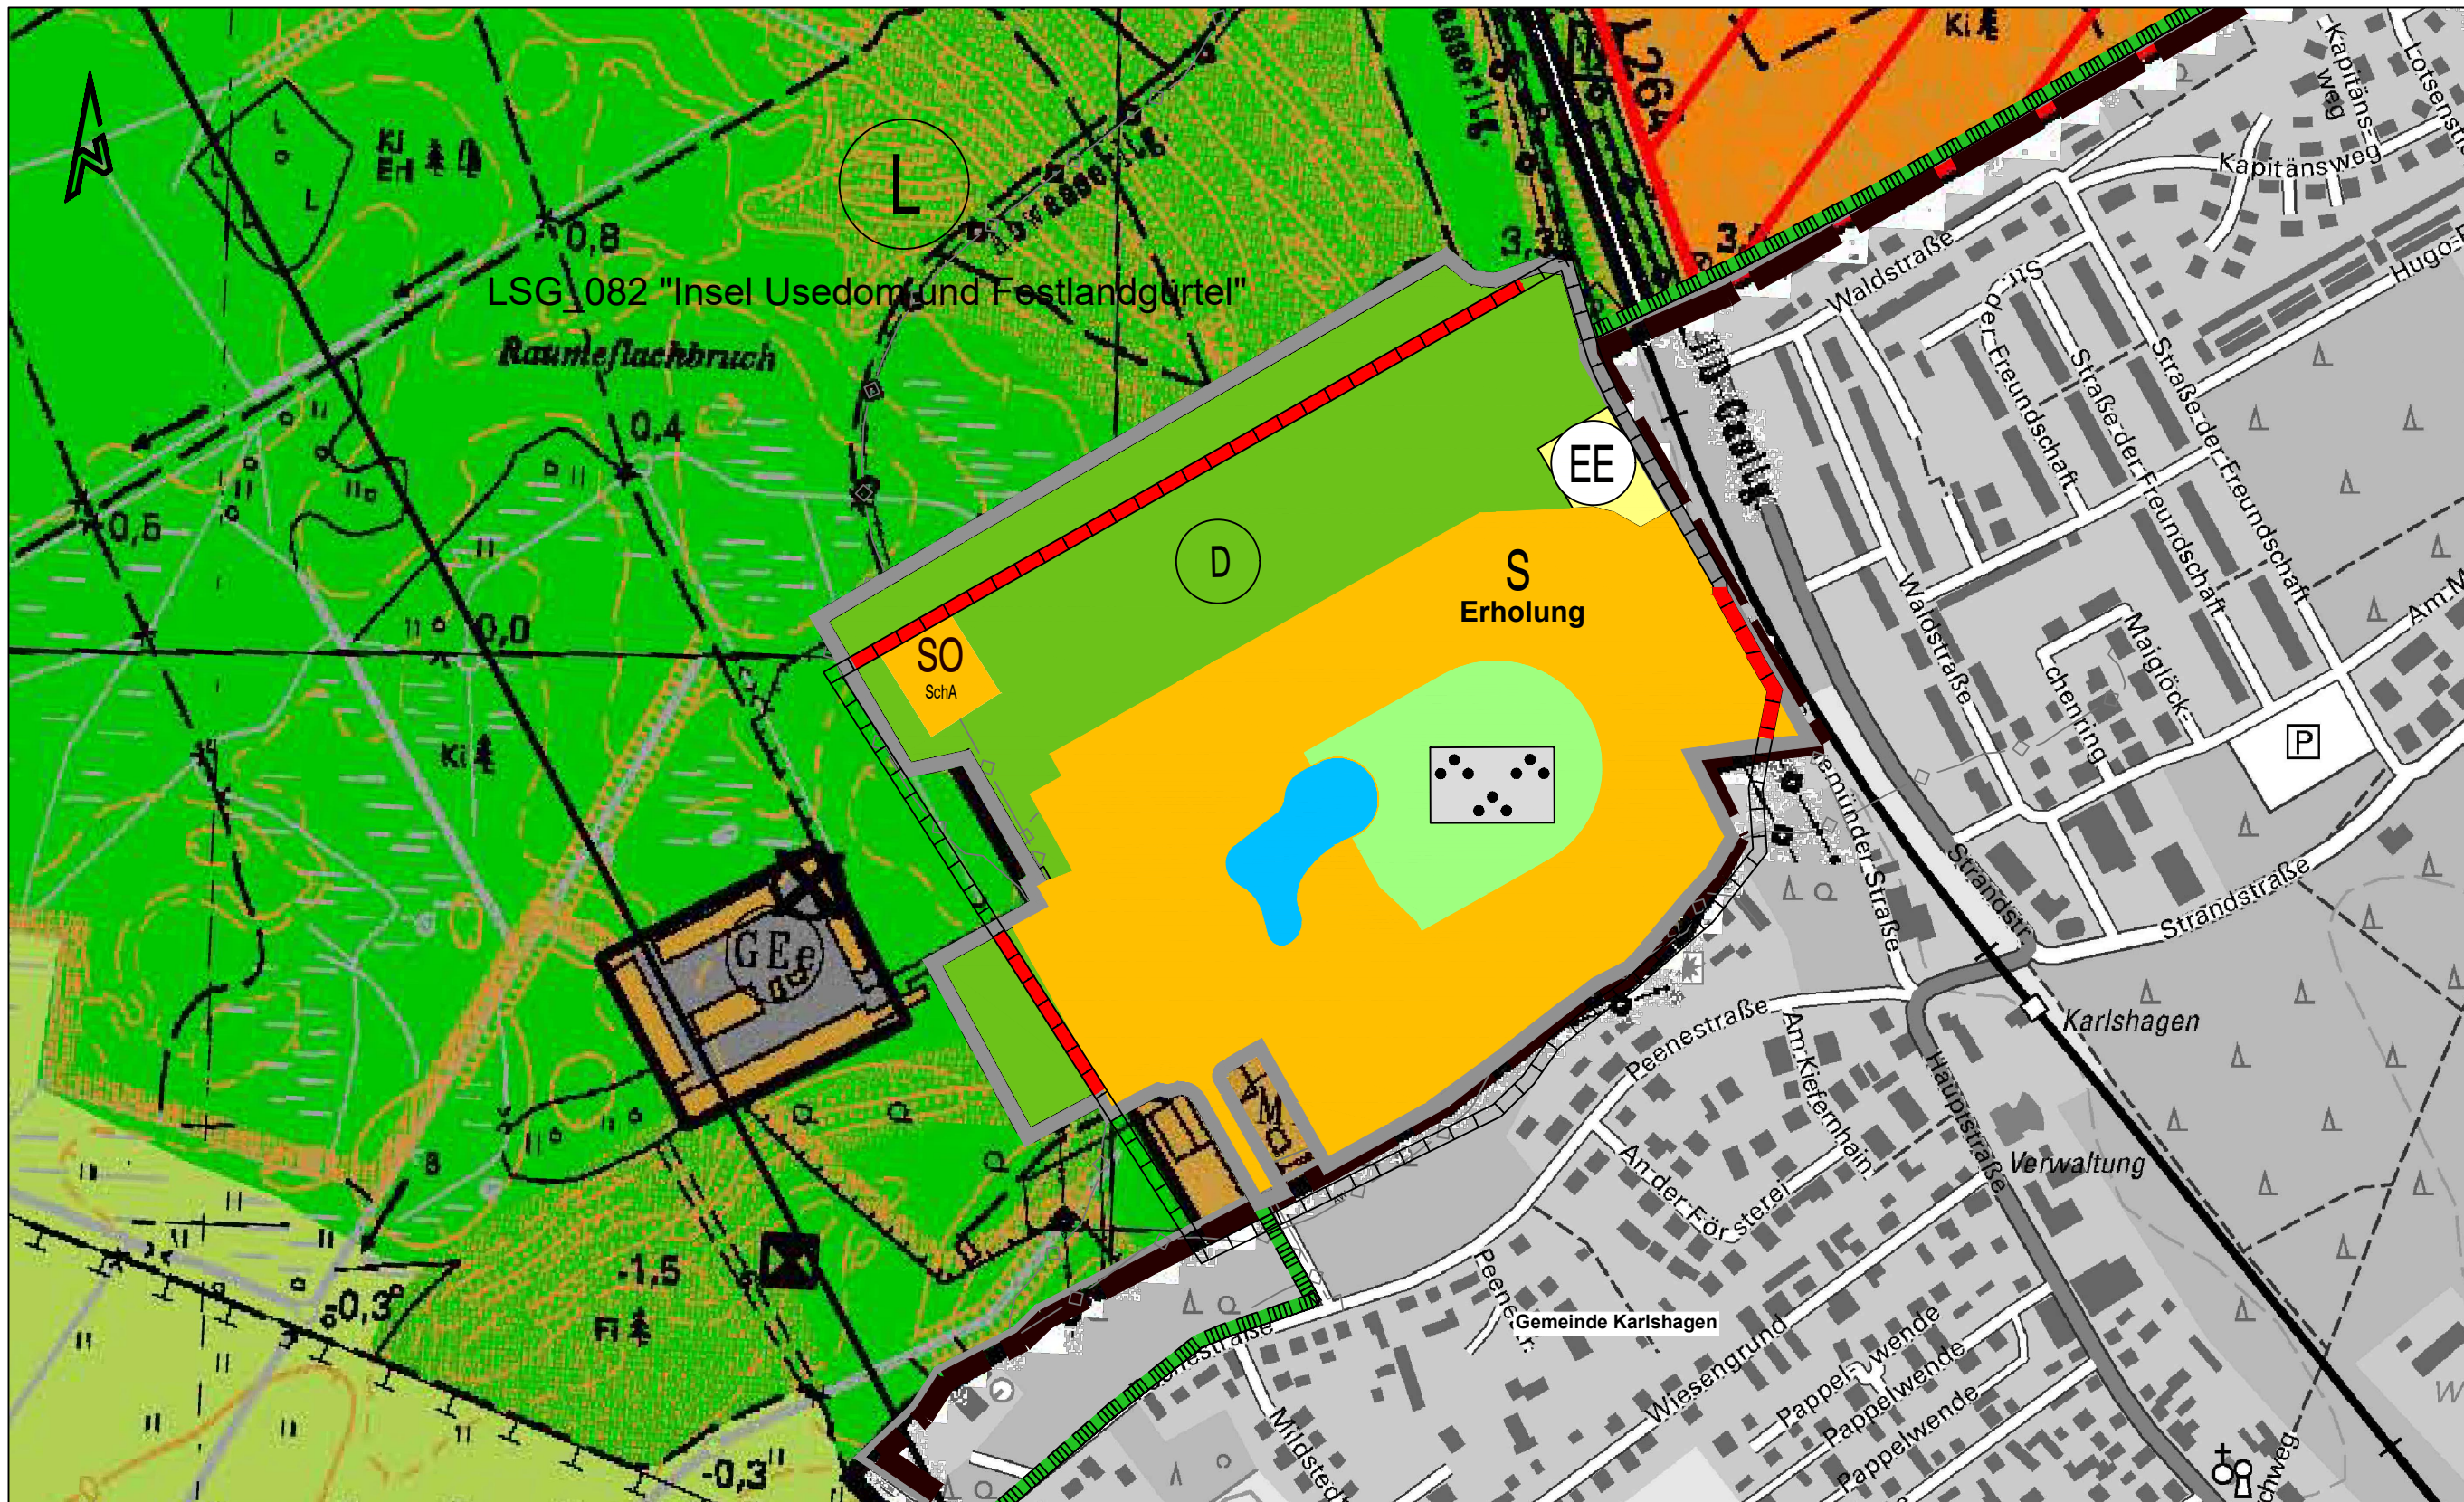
N
L
Ki
Eh
0,8
LSG_082 "Insel Usedom und Festlandgürtel"
Raumeflachbruch
0,4
0,5
0,0
Ki
3,3
L 264
Ki
3,
Kapitänsweg
Kapitänsweg
Lotsenstr.
Waldstraße
Hugo-
Straße der Freundschaft
Straße der Freundschaft
Straße der Freundschaft
EE
D
S
Erholung
SO
SchA
Waldstraße
Maiglöckchenring
Am M
P
Gemünder Straße
Strandstr.
Strandstraße
GEe
Peenestraße
Am Kiefernhain
Hauptstraße
Karlshagen
Verwaltung
M
An der Försterei
-1,5
Fi
0,3
-0,3
Peenestr.
Gemeinde Karlshagen
Wiesengrund
Pappelwende
Pappelwende
Pappelwende
Mittelsteg